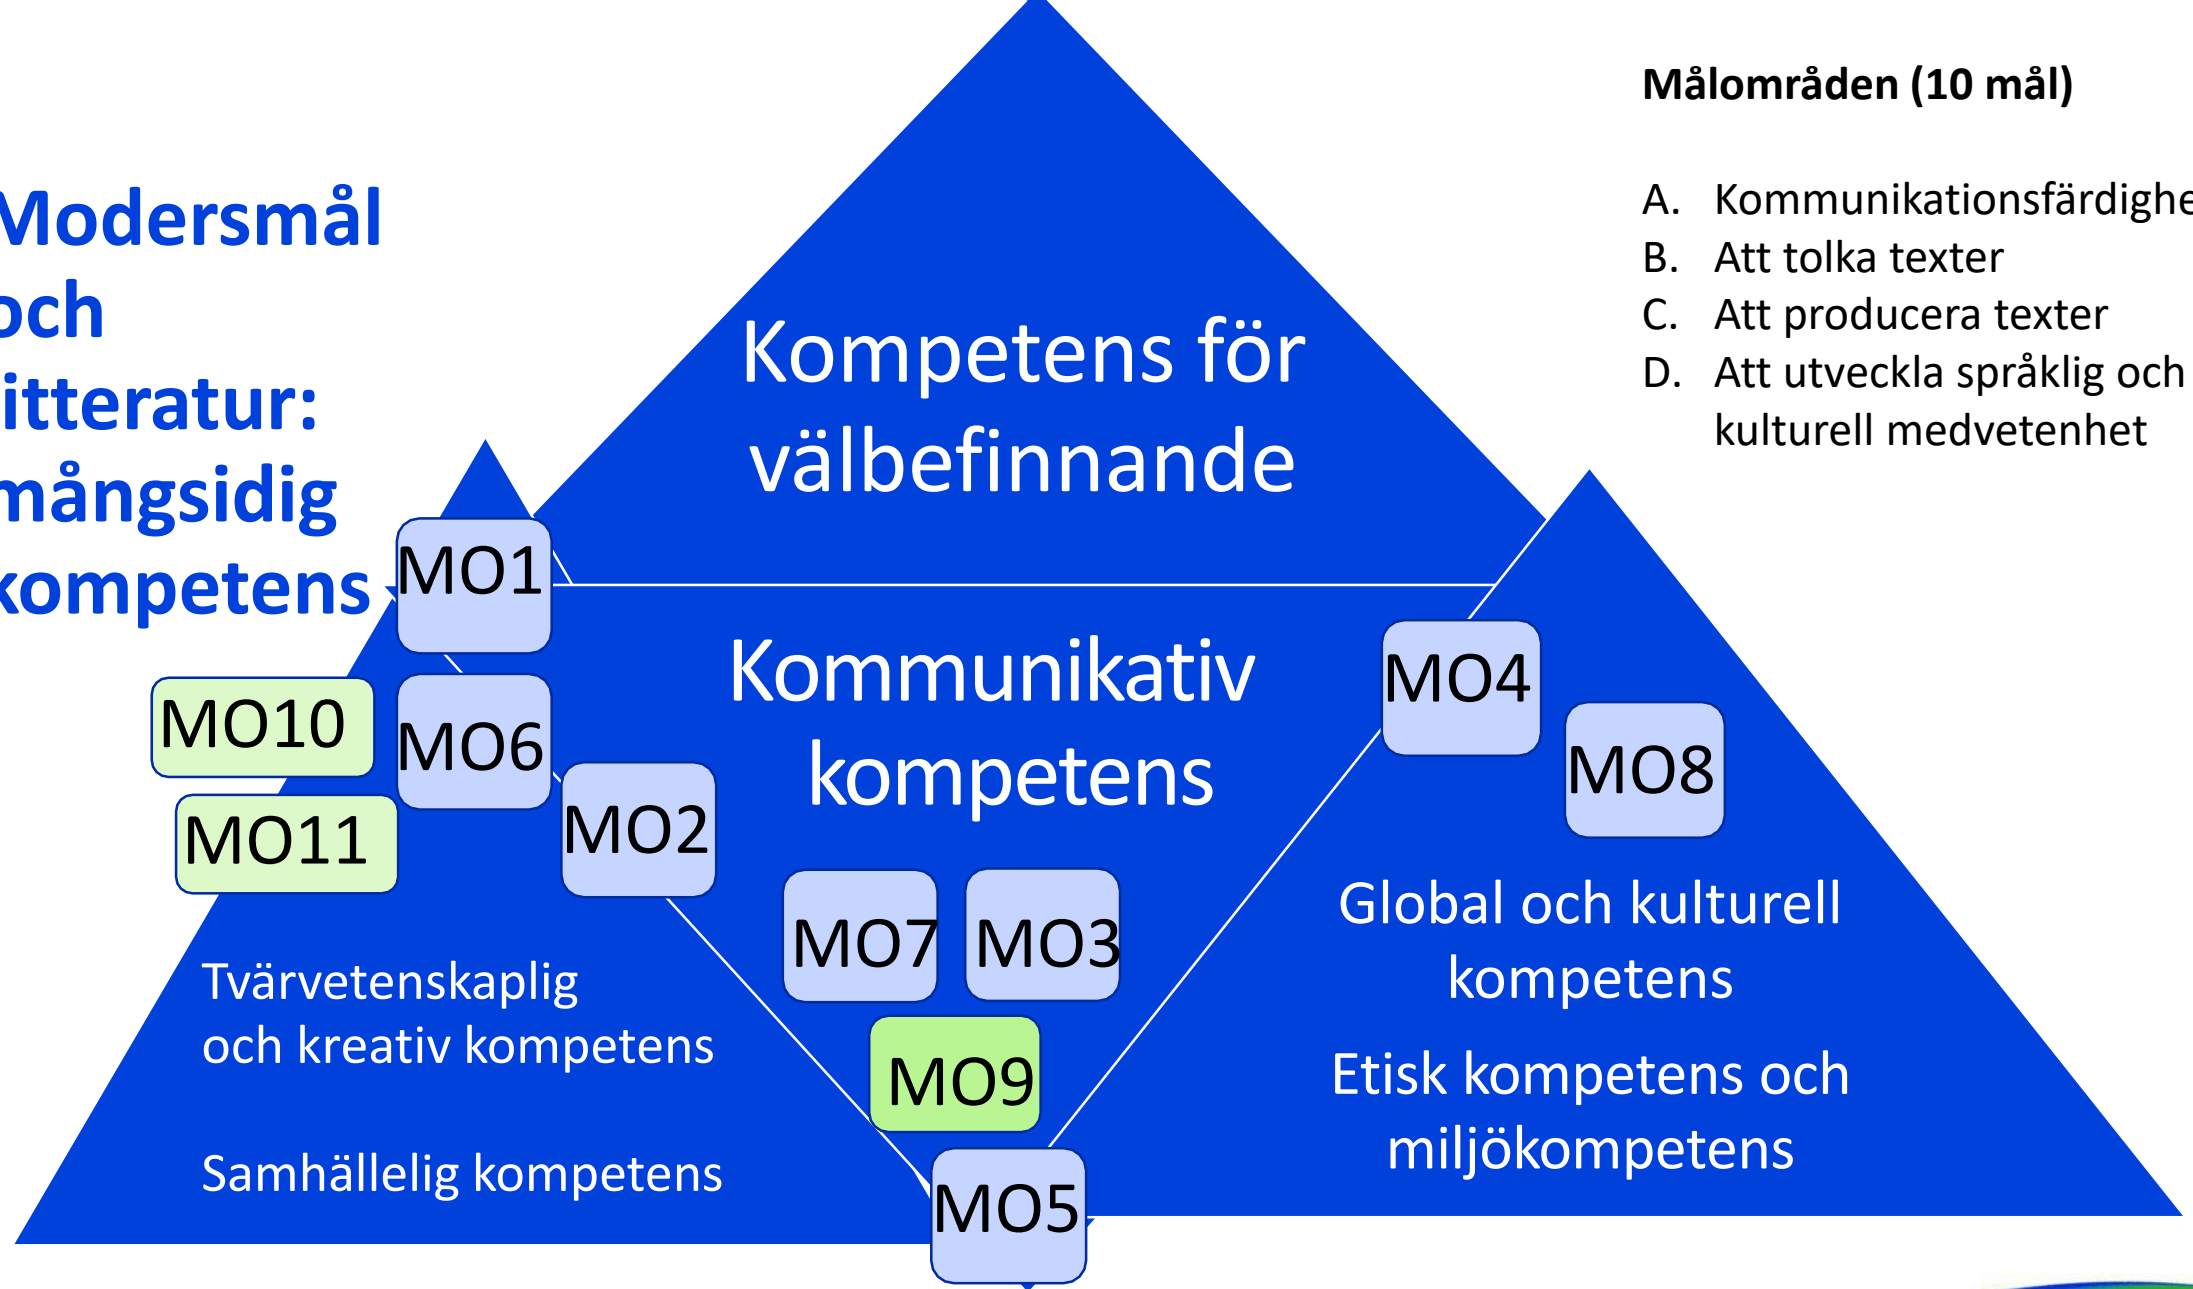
Modersmål och itteratur: mångsidig kompetens

Målområden (10 mål)

A. Kommunikationsfärdighe
B. Att tolka texter
C. Att producera texter
D. Att utveckla språklig och kulturell medvetenhet

Kompetens för välbefinnande

MO1

Kommunikativ kompetens

MO4

MO10

MO6

MO8

MO11

MO2

Global och kulturell kompetens

MO7

MO3

Tvärvetenskaplig och kreativ kompetens

MO9

Etisk kompetens och miljökompetens

Samhällelig kompetens

MO5